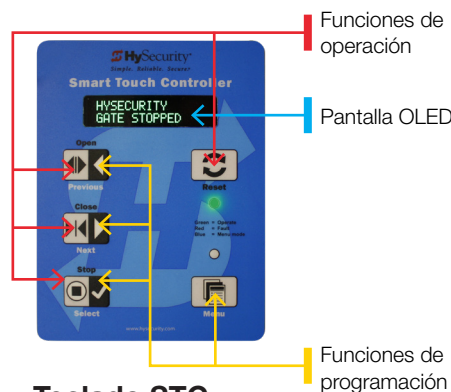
Funciones de operación

HySecurity
Simple. Reliable. Secure.

Smart Touch Controller

HYSECURITY
GATE STOPPED

Pantalla OLED

Open
Previous

Reset

Close
Next

Green = Operate
Red = Fault
Blue = Menu mode

Stop
Select

Menu

www.hysecurity.com

Funciones de programación

Teclado STC